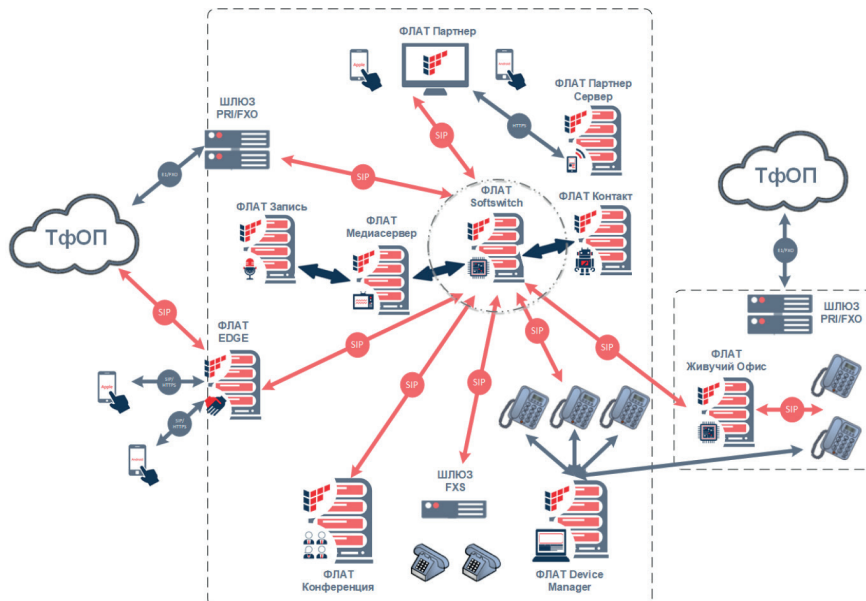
ФЛАТ Партнер

ФЛАТ Партнер Сервер

HTTPS

ШЛЮЗ PRI/FXO

E1/FXO

SIP

SIP

ТфОП

ФЛАТ Softswitch

ФЛАТ Контакт

ФЛАТ Запись

ФЛАТ Медиасервер

ТфОП

E1/FXO

ШЛЮЗ PRI/FXO

SIP

ФЛАТ EDGE

SIP

SIP

SIP

SIP

SIP

ФЛАТ Живучий Офис

SIP

SIP HTTPS

SIP HTTPS

ШЛЮЗ FXS

ФЛАТ Конференция

ФЛАТ Device Manager